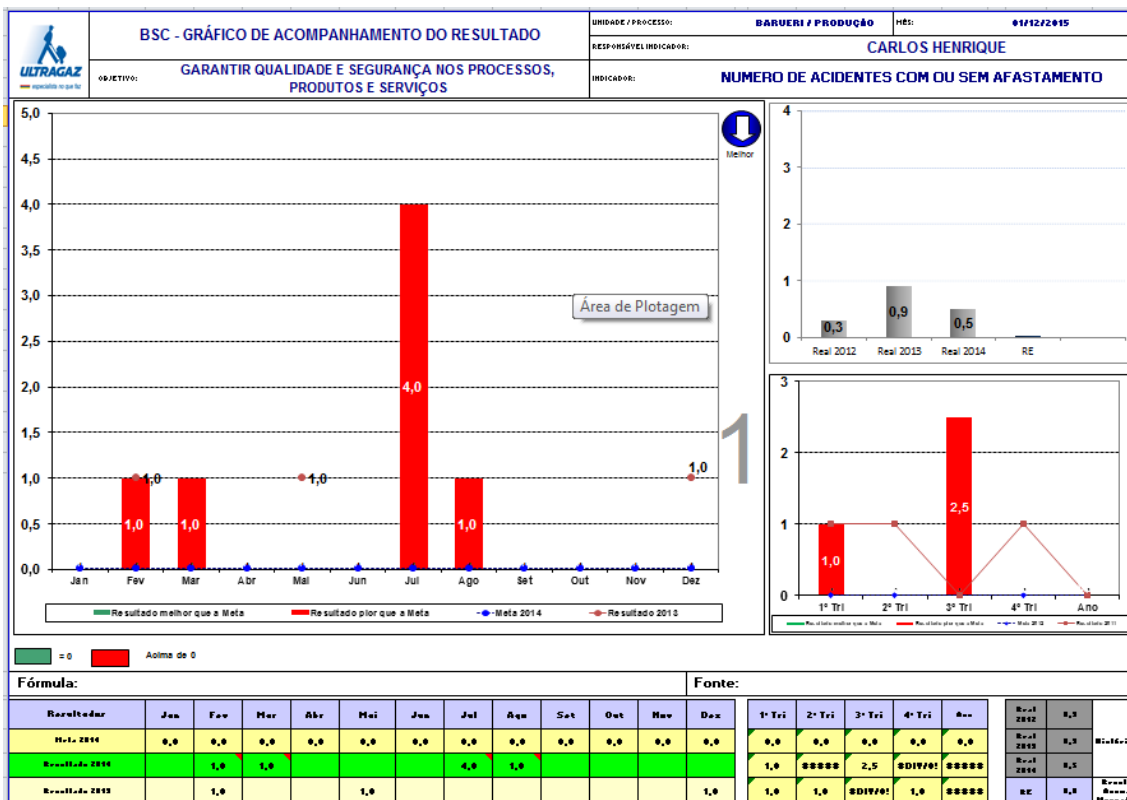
ULTRAGAZ
especialista no que faz

BSC - GRÁFICO DE ACOMPANHAMENTO DO RESULTADO

OBJETIVO: GARANTIR QUALIDADE E SEGURANÇA NOS PROCESSOS, PRODUTOS E SERVIÇOS

UNIDADE / PROCESSO: BARUERI / PRODUÇÃO
MÊS: 01/12/2015
RESPONSÁVEL INDICADOR: CARLOS HENRIQUE
INDICADOR: NUMERO DE ACIDENTES COM OU SEM AFASTAMENTO

5,0
4,5
4,0
3,5
3,0
2,5
2,0
1,5
1,0
0,5
0,0

Melhor

Área de Plotagem

1,0 1,0 1,0 1,0 4,0 1,0 1,0 1,0

1

Jan Fev Mar Abr Mai Jun Jul Ago Set Out Nov Dez

Resultado melhor que a Meta
Resultado pior que a Meta
Meta 2014
Resultado 2013

4
3
2
1
0
0,3 0,9 0,5
Real 2012 Real 2013 Real 2014 RE

3
2
1
0
1,0 2,5
1º Tri 2º Tri 3º Tri 4º Tri Ano
Resultado melhor que a Meta
Resultado pior que a Meta
Meta 2013
Resultado 2011

= 0
Acima de 0

Fórmula:
Fonte:

| Resultados | Jan | Fev | Mar | Abr | Mai | Jun | Jul | Ago | Set | Out | Nov | Dez |
|---|---|---|---|---|---|---|---|---|---|---|---|---|
| Meta 2014 | 0,0 | 0,0 | 0,0 | 0,0 | 0,0 | 0,0 | 0,0 | 0,0 | 0,0 | 0,0 | 0,0 | 0,0 |
| Resultado 2014 | | 1,0 | 1,0 | | | | 4,0 | 1,0 | | | | |
| Resultado 2013 | | 1,0 | | | 1,0 | | | | | | | 1,0 |

| 1º Tri | 2º Tri | 3º Tri | 4º Tri | Ano |
|---|---|---|---|---|
| 0,0 | 0,0 | 0,0 | 0,0 | 0,0 |
| 1,0 | ##### | 2,5 | #DIV/0! | ##### |
| 1,0 | 1,0 | #DIV/0! | 1,0 | ##### |

| | | |
|---|---|---|
| Real 2012 | 0,3 | Histórico |
| Real 2013 | 0,9 | |
| Real 2014 | 0,5 | |
| RE | 0,0 | Resul Acum. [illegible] |